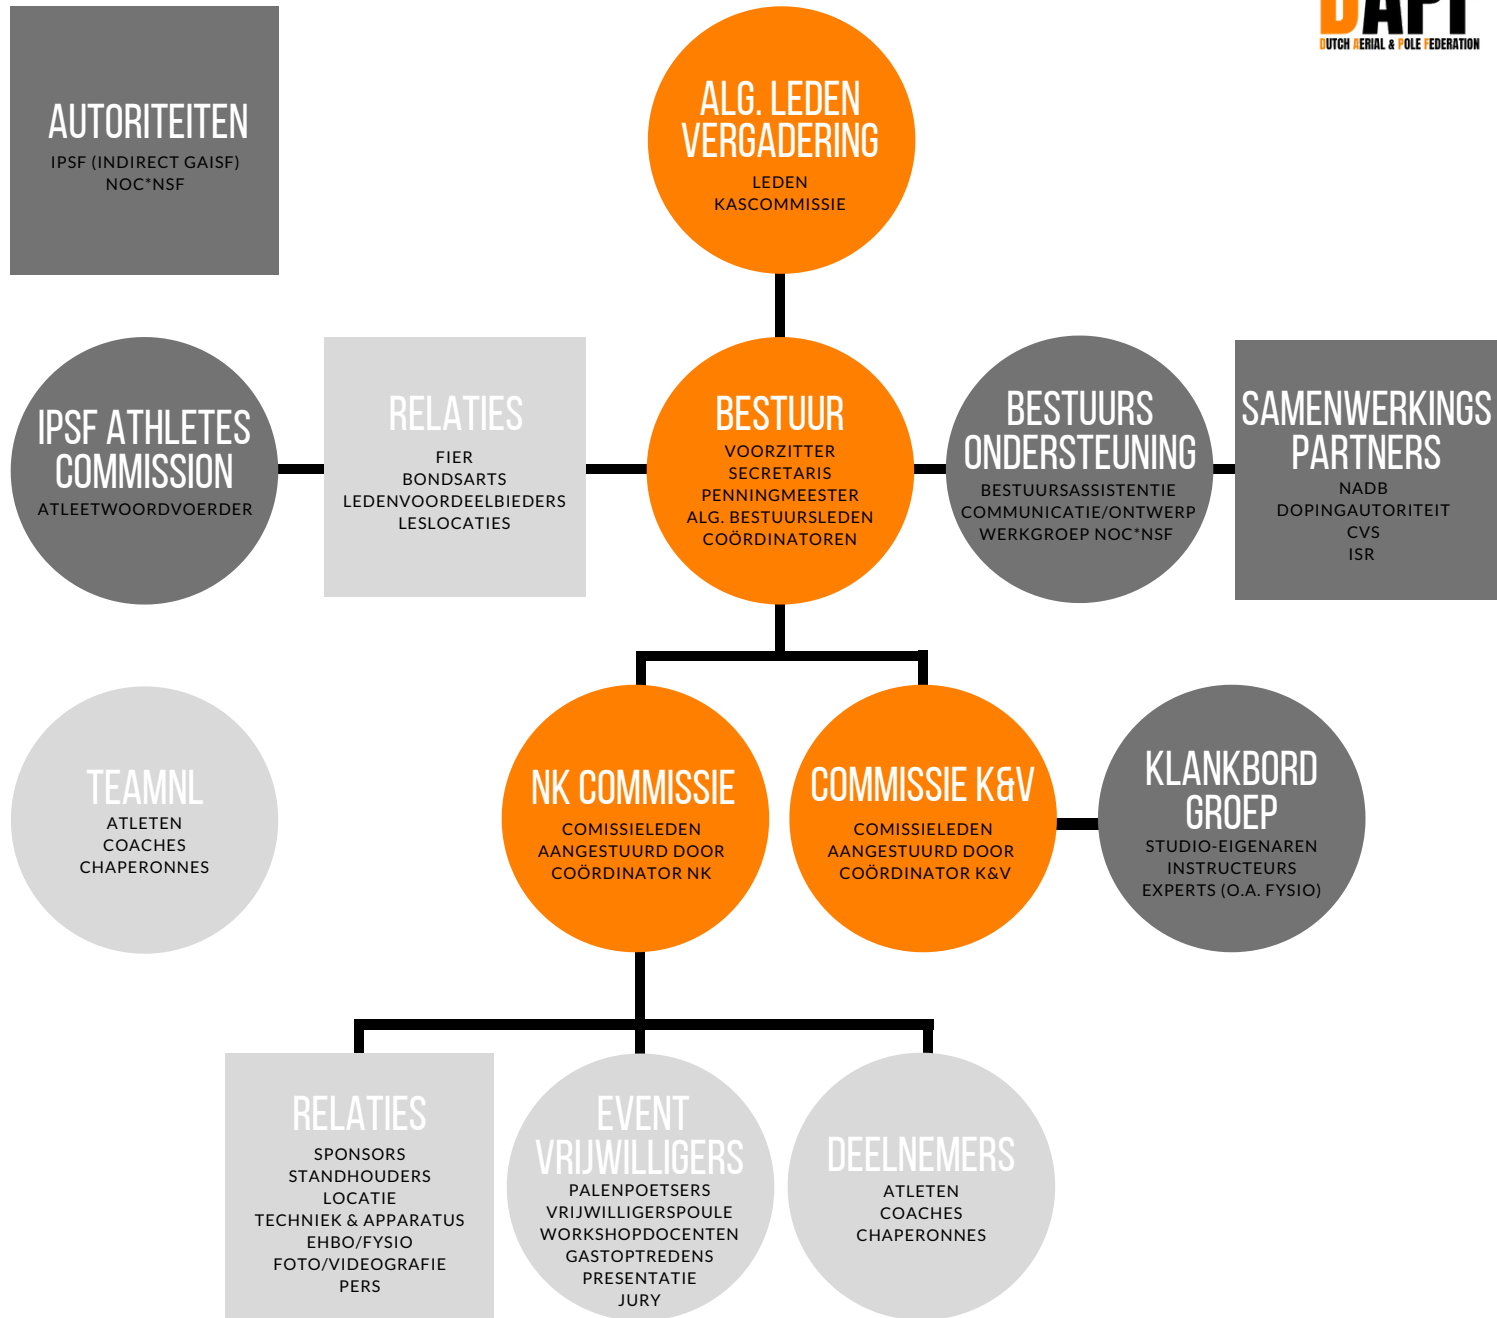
DAPF
DUTCH AERIAL & POLE FEDERATION

AUTORITEITEN
IPSF (INDIRECT GAISF)
NOC*NSF

ALG. LEDEN VERGADERING
LEDEN
KASCOMMISSIE

IPSF ATHLETES COMMISSION
ATLEETWOORDVOERDER

RELATIES
FIER
BONDSARTS
LEDENVOORDEELBIEDERS
LESLOCATIES

BESTUUR
VOORZITTER
SECRETARIS
PENNINGMEESTER
ALG. BESTUURSLEDEN
COÖRDINATOREN

BESTUURS ONDERSTEUNING
BESTUURSASSISTENTIE
COMMUNICATIE/ONTWERP
WERKGROEP NOC*NSF

SAMENWERKINGS PARTNERS
NADB
DOPINGAUTORITEIT
CVS
ISR

TEAMNL
ATLETEN
COACHES
CHAPERONNES

NK COMMISSIE
COMISSIELEDEN
AANGESTUURD DOOR
COÖRDINATOR NK

COMMISSIE K&V
COMISSIELEDEN
AANGESTUURD DOOR
COÖRDINATOR K&V

KLANKBORD GROEP
STUDIO-EIGENAREN
INSTRUCTEURS
EXPERTS (O.A. FYSIO)

RELATIES
SPONSORS
STANDHOUDERS
LOCATIE
TECHNIEK & APPARATUS
EHBO/FYSIO
FOTO/VIDEOGRAFIE
PERS

EVENT VRIJWILLIGERS
PALENPOETSERS
VRIJWILLIGERSPOULE
WORKSHOPDOCENTEN
GASTOPTREDENS
PRESENTATIE
JURY

DEELNEMERS
ATLETEN
COACHES
CHAPERONNES